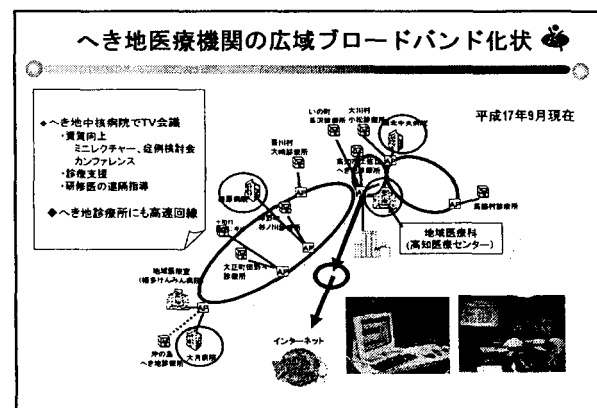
へき地医療機関の広域ブロードバンド化状

◆へき地中核病院でTV会議
・資質向上
ミニレクチャー、症例検討会
カンファレンス
・診療支援
・研修医の遠隔指導

◆へき地診療所にも高速回線

平成17年9月現在

いの町
長沢診療所

大川村
小松診療所

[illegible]

香川村
大崎診療所

梼原病院

高知
へき地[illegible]

嶺北中央病院

馬路村診療所

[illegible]
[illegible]

本川村
本ノ川診療所

地域医療科
(高知医療センター)

大正町国保
診療所

地域医療室
(幡多けんみん病院)

インターネット

沖の島
へき地診療所

大月病院